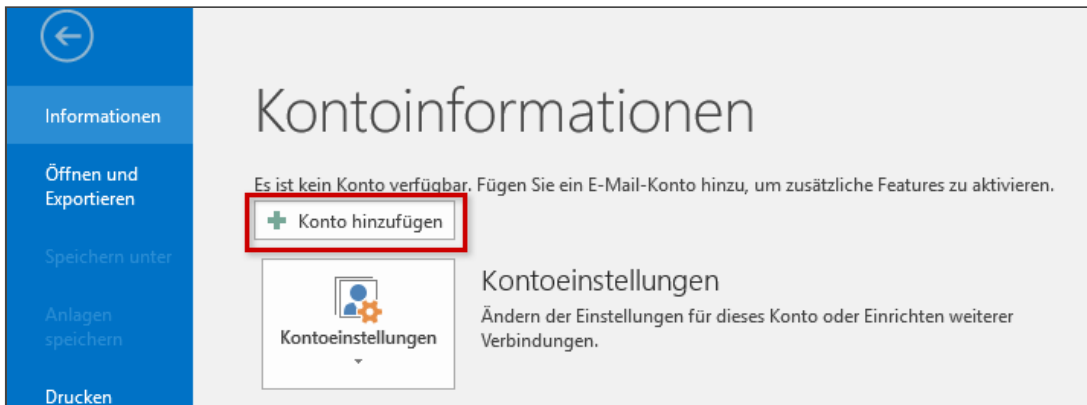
Informationen

Öffnen und Exportieren

Speichern unter

Anlagen speichern

Drucken

Kontoinformationen

Es ist kein Konto verfügbar. Fügen Sie ein E-Mail-Konto hinzu, um zusätzliche Features zu aktivieren.

Konto hinzufügen

Kontoeinstellungen

Kontoeinstellungen

Ändern der Einstellungen für dieses Konto oder Einrichten weiterer Verbindungen.